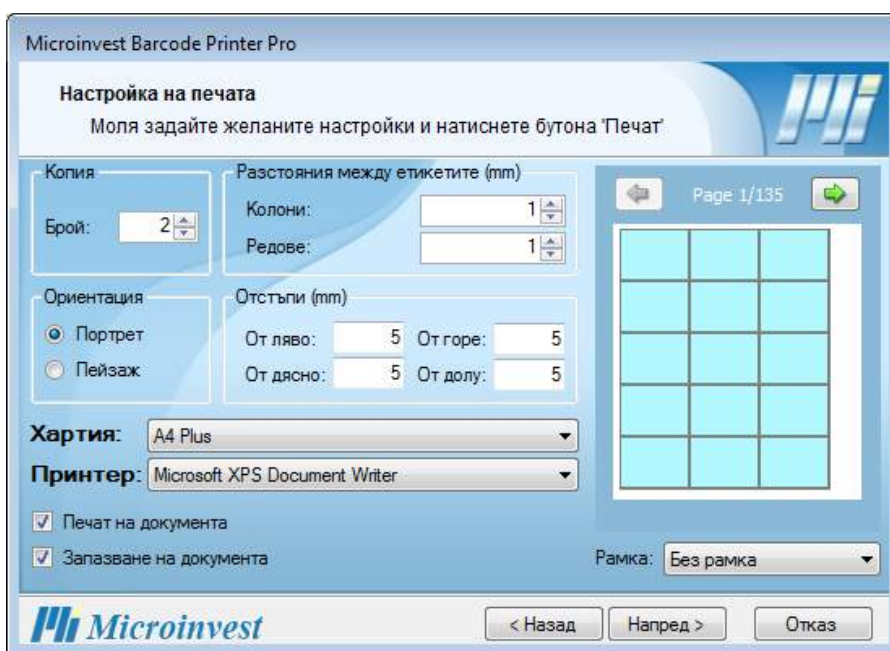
Microinvest Barcode Printer Pro

Настройка на печата

Моля задайте желаните настройки и натиснете бутона 'Печат'

Копия

Брой: 2

Разстояния между етикетите (mm)

Колони: 1

Редове: 1

Ориентация

Портрет

Пейзаж

Отстъпи (mm)

От ляво: 5

От горе: 5

От дясно: 5

От долу: 5

Page 1/135

Хартия: A4 Plus

Принтер: Microsoft XPS Document Writer

Печат на документа

Запазване на документа

Рамка: Без рамка

Microinvest

< Назад

Напред >

Отказ